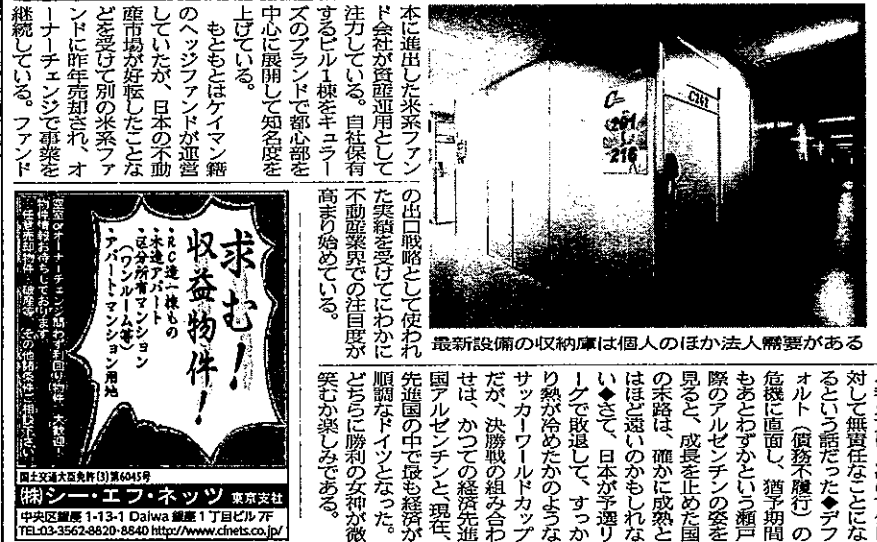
本に進出した米系ファンド会社が資産運用として注力している。自社保有するビル１棟をキュラーズのブランドで都心部を中心に展開して知名度を上げている。
もともとはケイマン籍のヘッジファンドが運営していたが、日本の不動産市場が好転したことなどを受けて別の米系ファンドに昨年売却され、オーナーチェンジで事業を継続している。ファンド

の出口戦略として使われた実績を受けてにわかに不動産業界での注目度が高まり始めている。

最新設備の収納庫は個人のほか法人需要がある

求む！
収益物件！
・ＲＣ造一棟もの
・木造アパート
・区分所有マンション（ワンルーム等）
・アパート・マンション用地
空室・オーナーチェンジ物件・高利回り物件・大歓迎！
物件情報お待ちしております。
任意売却物件・破産等、その他何でもご相談ください。

国土交通大臣免許(3)第6045号
㈱シー・エフ・ネッツ 東京支社
中央区銀座 1-13-1 Daiwa 銀座 1丁目ビル 7F
TEL:03-3562-8820･8840 http://www.cfnets.co.jp/

対して無責任なことになるという話だった◆デフォルト（債務不履行）の危機に直面し、猶予期間もあとわずかという瀬戸際のアルゼンチンの姿を見ると、成長を止めた国の末路は、確かに成熟とはほど遠いのかもしれない◆さて、日本が予選リーグで敗退して、すっかり熱が冷めたかのようなサッカーワールドカップだが、決勝戦の組み合わせは、かつての経済先進国アルゼンチンと、現在、先進国の中で最も経済が順調なドイツとなった。どちらに勝利の女神が微笑むか楽しみである。